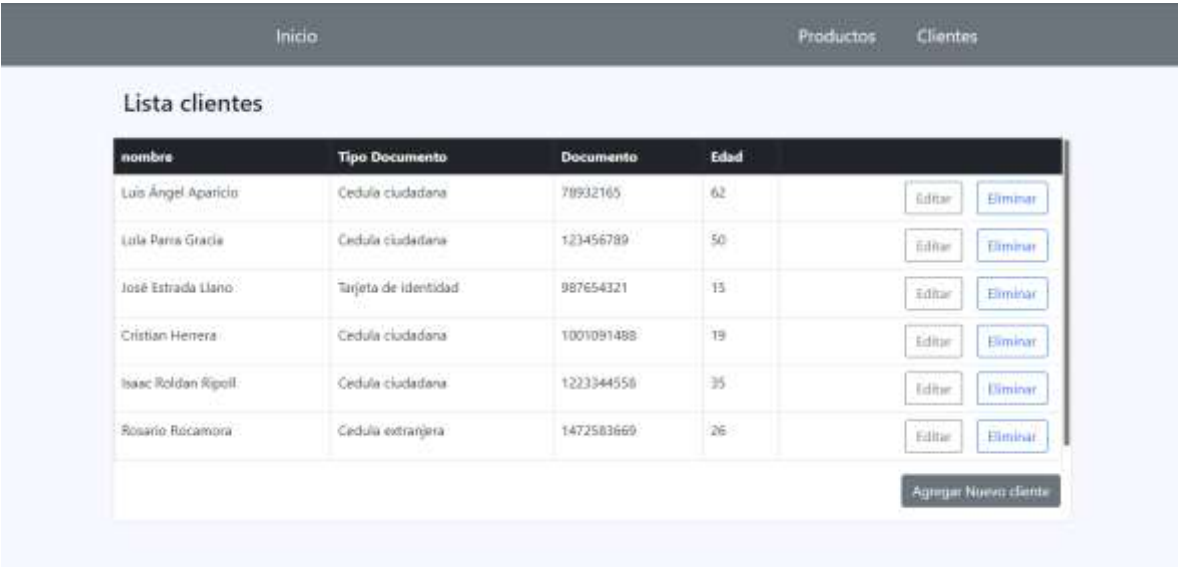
Inicio

Productos Clientes

Lista clientes

| nombre | Tipo Documento | Documento | Edad | |
|---|---|---|---|---|
| Luis Ángel Aparicio | Cedula ciudadana | 78932165 | 62 | Editar Eliminar |
| Lola Parra Gracia | Cedula ciudadana | 123456789 | 50 | Editar Eliminar |
| José Estrada Llano | Tarjeta de identidad | 987654321 | 15 | Editar Eliminar |
| Cristian Herrera | Cedula ciudadana | 1001091488 | 19 | Editar Eliminar |
| Isaac Roldan Ripoll | Cedula ciudadana | 1223344556 | 35 | Editar Eliminar |
| Rosario Rocamora | Cedula extranjera | 1472583669 | 26 | Editar Eliminar |

Agregar Nuevo cliente